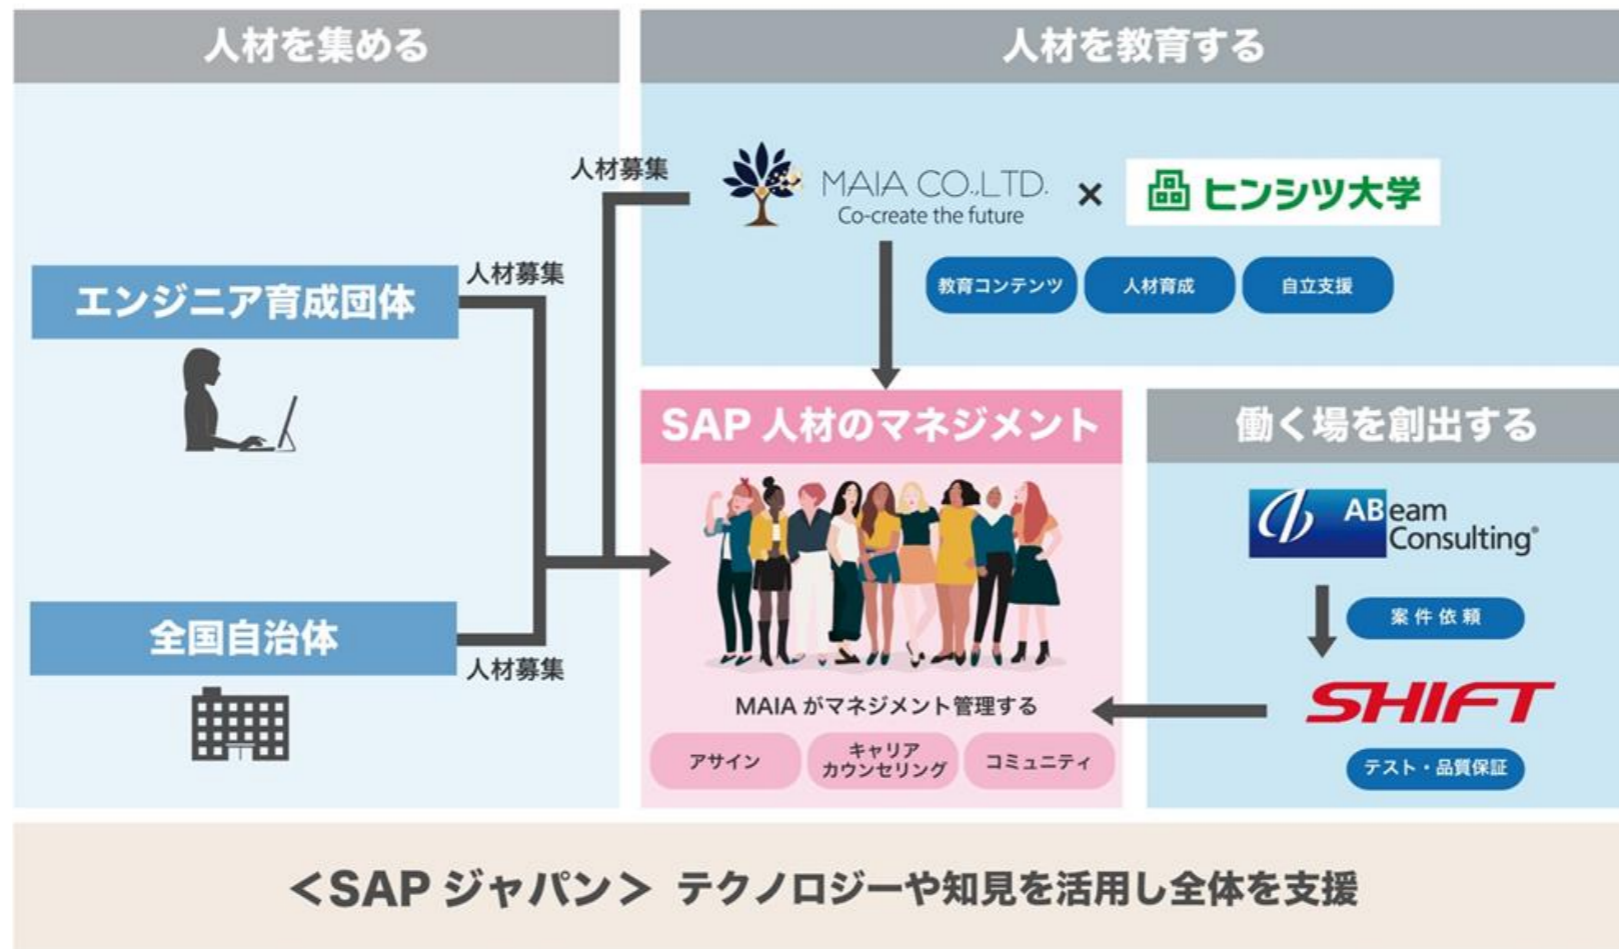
人材を集める

人材を教育する

人材募集

MAIA CO.,LTD.
Co-create the future

×

ヒンシツ大学

教育コンテンツ
人材育成
自立支援

エンジニア育成団体

人材募集

SAP 人材のマネジメント

働く場を創出する

ABeam Consulting®

案件依頼

全国自治体

人材募集

MAIA がマネジメント管理する

アサイン
キャリア カウンセリング
コミュニティ

SHIFT

テスト・品質保証

<SAP ジャパン> テクノロジーや知見を活用し全体を支援